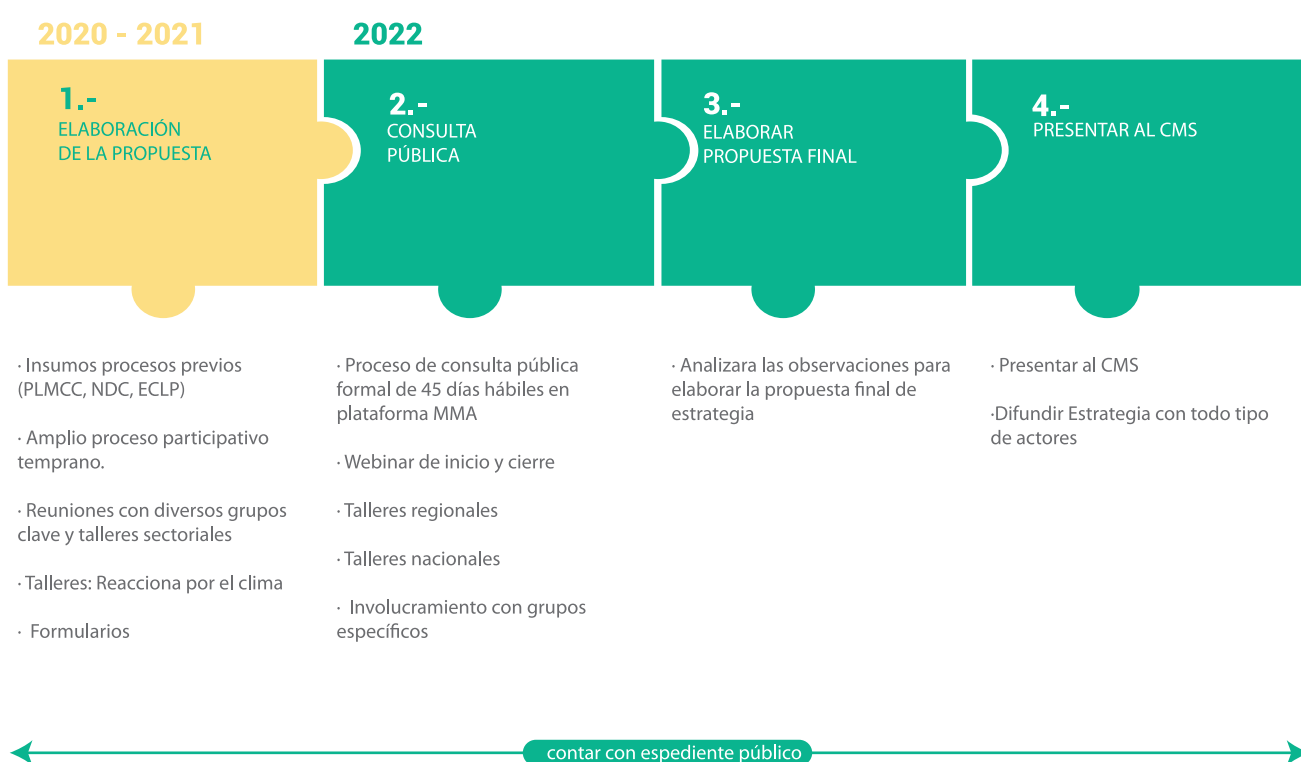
2020 - 2021

2022

1.-
ELABORACIÓN DE LA PROPUESTA

2.-
CONSULTA PÚBLICA

3.-
ELABORAR PROPUESTA FINAL

4.-
PRESENTAR AL CMS

· Insumos procesos previos (PLMCC, NDC, ECLP)

· Amplio proceso participativo temprano.

· Reuniones con diversos grupos clave y talleres sectoriales

· Talleres: Reacciona por el clima

· Formularios

· Proceso de consulta pública formal de 45 días hábiles en plataforma MMA

· Webinar de inicio y cierre

· Talleres regionales

· Talleres nacionales

· Involucramiento con grupos específicos

· Analizara las observaciones para elaborar la propuesta final de estrategia

· Presentar al CMS

·Difundir Estrategia con todo tipo de actores

contar con espediente público